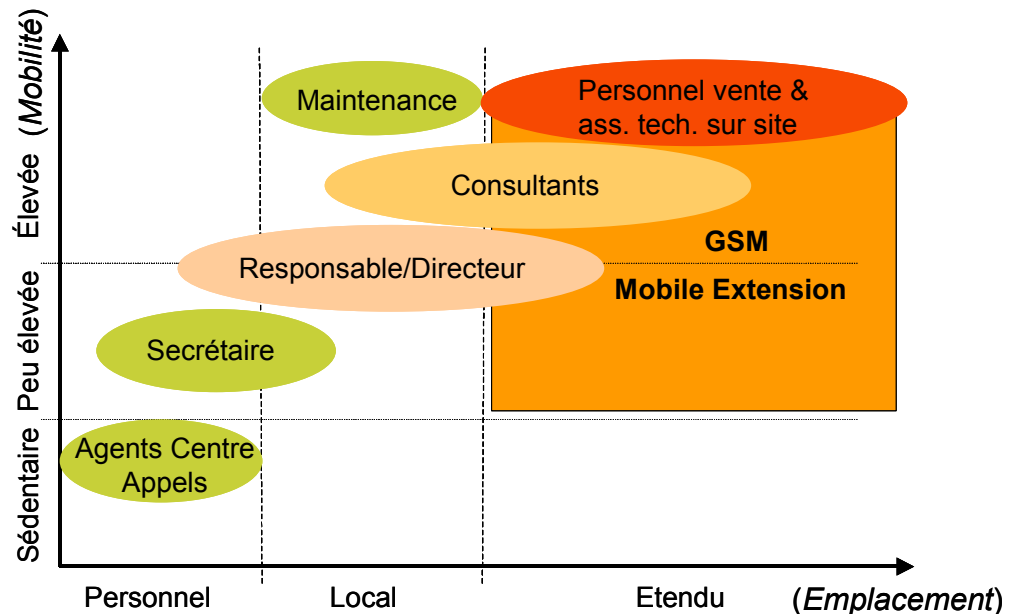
(Mobilité)
Élevée
Peu élevée
Sédentaire

Maintenance
Personnel vente & ass. tech. sur site
Consultants
GSM
Responsable/Directeur
Mobile Extension
Secrétaire
Agents Centre Appels

Personnel
Local
Etendu
(Emplacement)